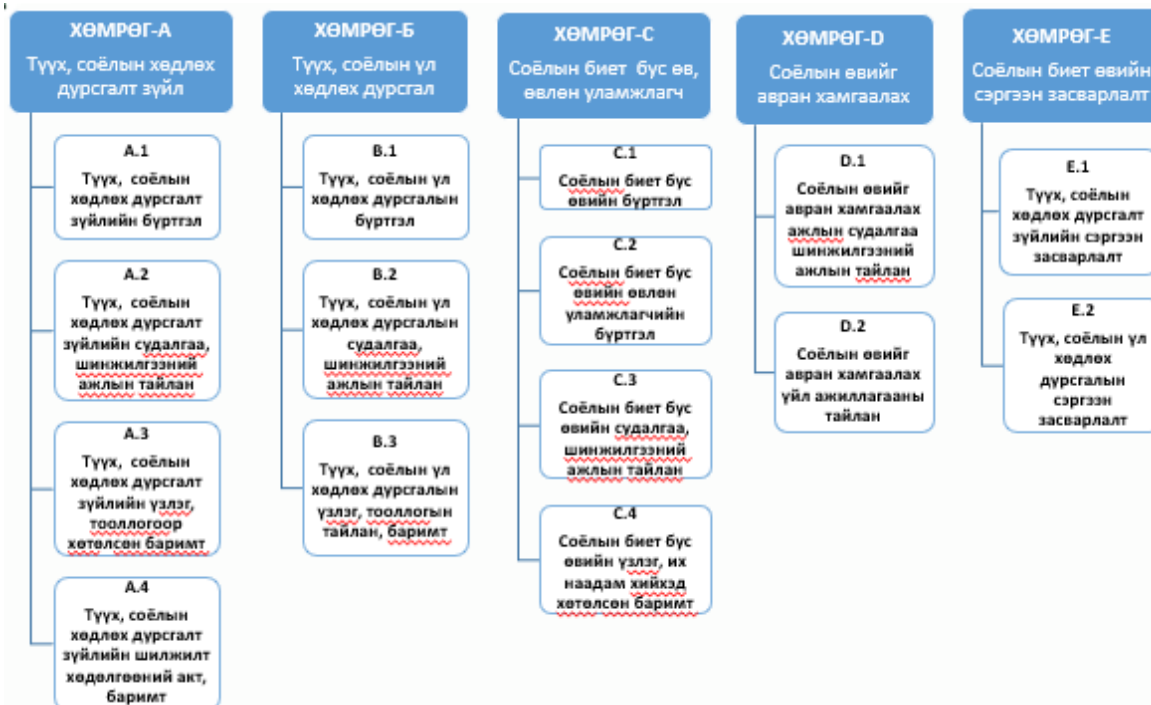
ХӨМРӨГ-А
Түүх, соёлын хөдлөх дурсгалт зүйл

А.1
Түүх, соёлын хөдлөх дурсгалт зүйлийн бүртгэл

А.2
Түүх, соёлын хөдлөх дурсгалт зүйлийн судалгаа, шинжилгээний ажлын тайлан

А.3
Түүх, соёлын хөдлөх дурсгалт зүйлийн үзлэг, тооллогоор хөтөлсөн баримт

А.4
Түүх, соёлын хөдлөх дурсгалт зүйлийн шилжилт хөдөлгөөний акт, баримт

ХӨМРӨГ-Б
Түүх, соёлын үл хөдлөх дурсгал

B.1
Түүх, соёлын үл хөдлөх дурсгалын бүртгэл

B.2
Түүх, соёлын үл хөдлөх дурсгалын судалгаа, шинжилгээний ажлын тайлан

B.3
Түүх, соёлын үл хөдлөх дурсгалын үзлэг, тооллогын тайлан, баримт

ХӨМРӨГ-С
Соёлын биет бус өв, өвлөн уламжлагч

C.1
Соёлын биет бус өвийн бүртгэл

C.2
Соёлын биет бус өвийн өвлөн уламжлагчийн бүртгэл

C.3
Соёлын биет бус өвийн судалгаа, шинжилгээний ажлын тайлан

C.4
Соёлын биет бус өвийн үзлэг, их наадам хийхэд хөтөлсөн баримт

ХӨМРӨГ-D
Соёлын өвийг авран хамгаалах

D.1
Соёлын өвийг авран хамгаалах ажлын судалгаа шинжилгээний ажлын тайлан

D.2
Соёлын өвийг авран хамгаалах үйл ажиллагааны тайлан

ХӨМРӨГ-Е
Соёлын биет өвийн сэргээн засварлалт

E.1
Түүх, соёлын хөдлөх дурсгалт зүйлийн сэргээн засварлалт

E.2
Түүх, соёлын үл хөдлөх дурсгалын сэргээн засварлалт